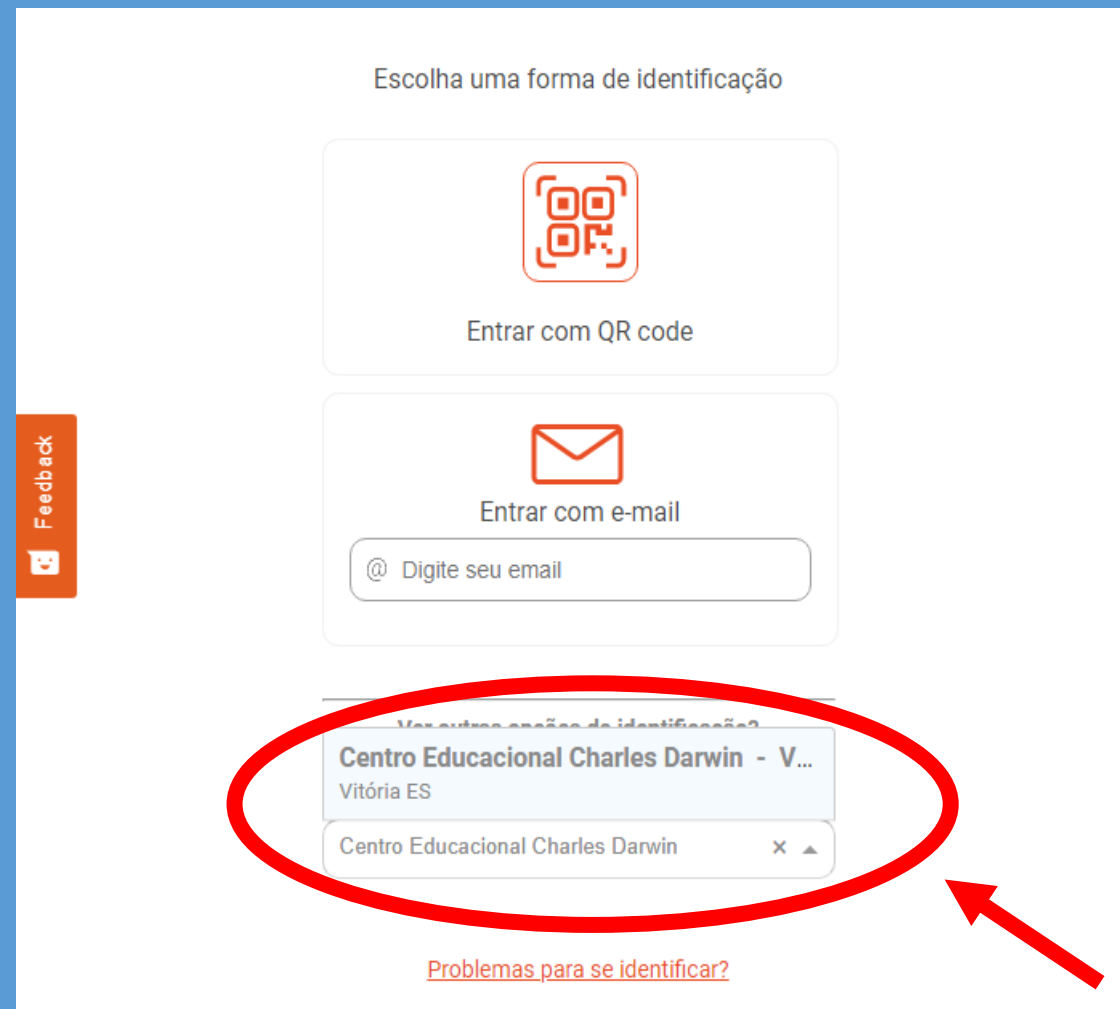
Escolha uma forma de identificação

Entrar com QR code

Entrar com e-mail

@ Digite seu email

Feedback

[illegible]

Centro Educacional Charles Darwin - V...
Vitória ES

Centro Educacional Charles Darwin ×

Problemas para se identificar?